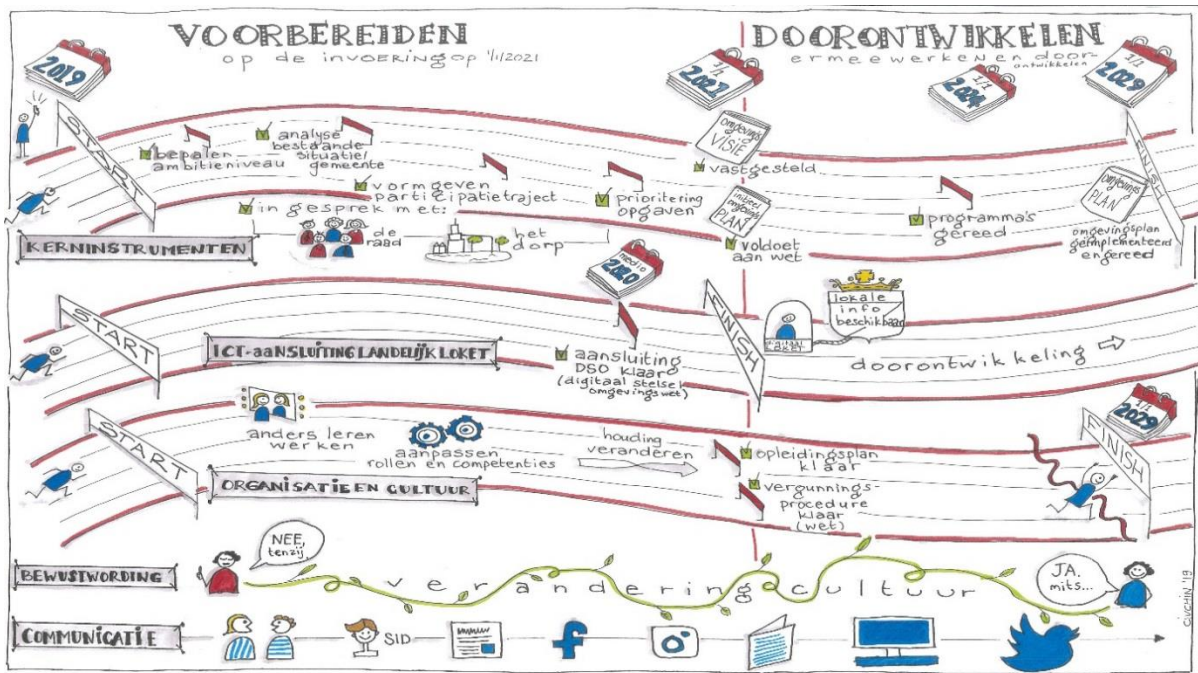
VOORBEREIDEN
op de invoering op 1/1/2021

DOORONTWIKKELEN
ermee werken en door ontwikkelen

2019

1/1 2021

1/1 2024

1/1 2029

START

bepalen ambitieniveau

analyse bestaande situatie/ gemeente

vormgeven participatietraject

prioritering opgaven

in gesprek met:

de raad

het dorp

omgevings VISIE

vastgesteld

omgevingsPLAN

voldoet aan wet

programma's gereed

omgevingsPLAN

omgevingsplan geïmplementeerd en gereed

FINISH

KERNINSTRUMENTEN

START

medio 2020

ICT-AANSLUITING LANDELIJK LOKET

aansluiting DSO klaar (digitaal stelsel omgevingswet)

FINISH

lokale info beschikbaar

doorontwikkeling

START

anders leren werken

aanpassen rollen en competenties

houding veranderen

opleidingsplan klaar

vergunningsprocedure klaar (wet)

ORGANISATIE EN CULTUUR

1/1 2029

FINISH

BEWUSTWORDING

NEE, tenzij

veranderingcultuur

JA, mits...

COMMUNICATIE

SID